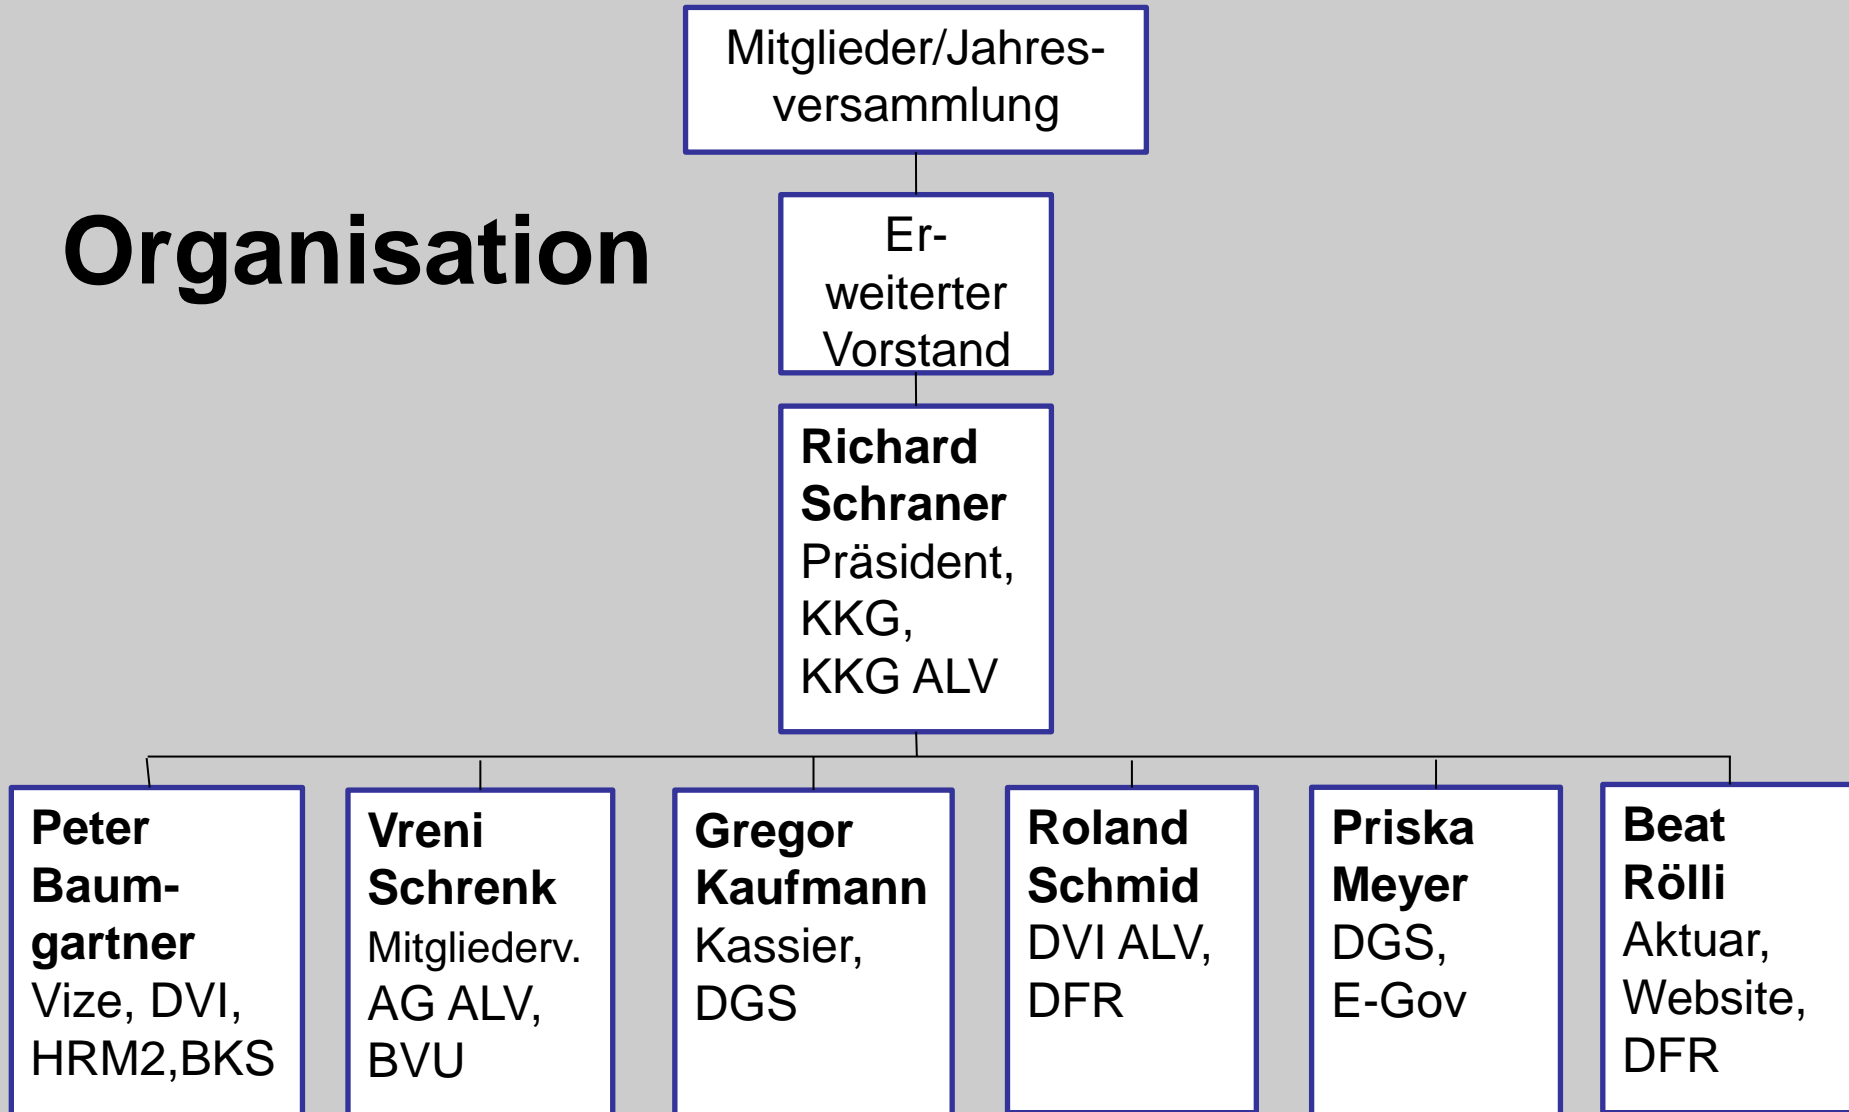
Mitglieder/Jahresversammlung

Organisation

Erweiterter Vorstand

**Richard Schraner**
Präsident, KKG, KKG ALV

**Peter Baumgartner**
Vize, DVI, HRM2,BKS

**Vreni Schrenk**
Mitgliederv. AG ALV, BVU

**Gregor Kaufmann**
Kassier, DGS

**Roland Schmid**
DVI ALV, DFR

**Priska Meyer**
DGS, E-Gov

**Beat Rölli**
Aktuar, Website, DFR